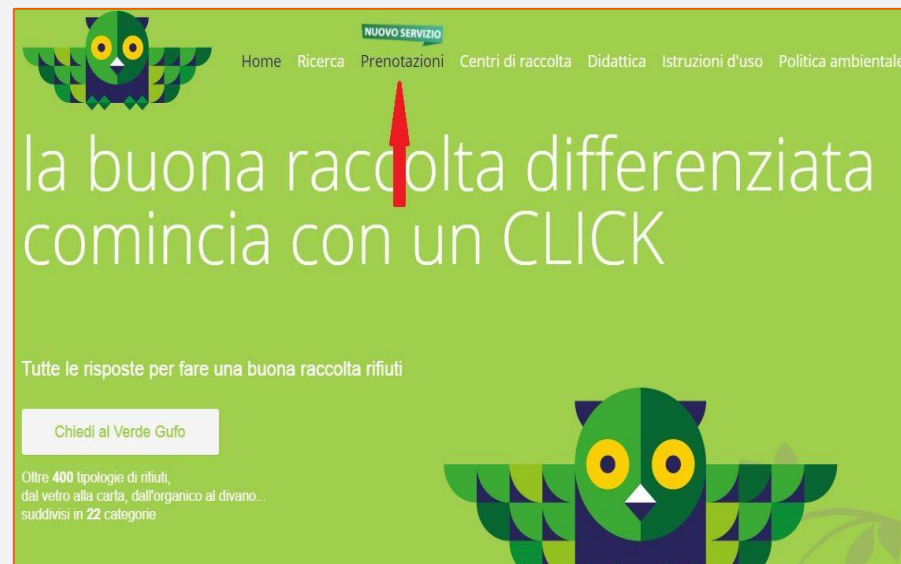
NUOVO SERVIZIO

Home Ricerca Prenotazioni Centri di raccolta Didattica Istruzioni d'uso Politica ambientale

la buona raccolta differenziata comincia con un CLICK

Tutte le risposte per fare una buona raccolta rifiuti

Chiedi al Verde Gufo

Oltre **400** tipologie di rifiuti, dal vetro alla carta, dall'organico al divano... suddivisi in **22** categorie